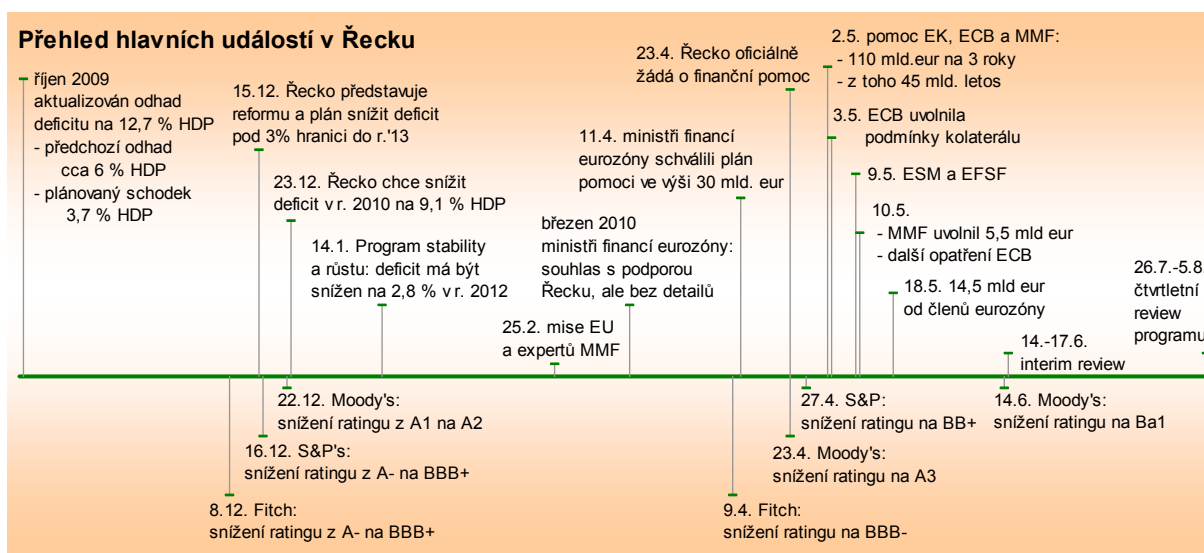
Přehled hlavních událostí v Řecku

říjen 2009
aktualizován odhad deficitu na 12,7 % HDP
- předchozí odhad cca 6 % HDP
- plánovaný schodek 3,7 % HDP

15.12. Řecko představuje reformu a plán snížit deficit pod 3% hranici do r.'13

23.12. Řecko chce snížit deficit v r. 2010 na 9,1 % HDP

14.1. Program stability a růstu: deficit má být snížen na 2,8 % v r. 2012

březen 2010
ministři financí eurozóny: souhlas s podporou Řecku, ale bez detailů

25.2. mise EU a expertů MMF

11.4. ministři financí eurozóny schválili plán pomoci ve výši 30 mld. eur

23.4. Řecko oficiálně žádá o finanční pomoc

2.5. pomoc EK, ECB a MMF:
- 110 mld.eur na 3 roky
- z toho 45 mld. letos

3.5. ECB uvolnila podmínky kolaterálu

9.5. ESM a EFSF

10.5.
- MMF uvolnil 5,5 mld eur
- další opatření ECB

18.5. 14,5 mld eur od členů eurozóny

14.-17.6. interim review

26.7.-5.8
čtvrtletní review programu

22.12. Moody's:
snížení ratingu z A1 na A2

16.12. S&P's:
snížení ratingu z A- na BBB+

8.12. Fitch:
snížení ratingu z A- na BBB+

27.4. S&P:
snížení ratingu na BB+

23.4. Moody's:
snížení ratingu na A3

9.4. Fitch:
snížení ratingu na BBB-

14.6. Moody's:
snížení ratingu na Ba1